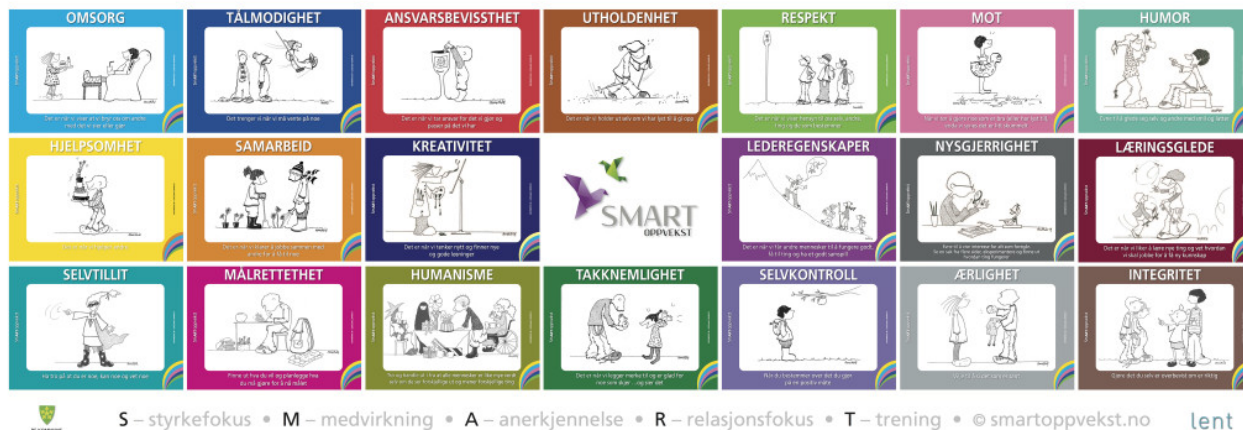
OMSORG

TÅLMODIGHET

Det trenger vi når vi må vente på noe

ANSVARSBEVISSTHET

UTHOLDENHET

Det er når vi holder ut selv om vi har lyst til å gi opp

RESPEKT

MOT

HUMOR

HJELPSOMHET

SAMARBEID

KREATIVITET

Det er når vi tenker nytt og finner nye og gode løsninger

SMART
OPPVEKST

LEDEREGENSKAPER

NYSGJERRIGHET

LÆRINGSGLEDE

SELVTILLIT

MÅLRETTETHET

HUMANISME

TAKKNEMLIGHET

SELVKONTROLL

ÆRLIGHET

INTEGRITET

S – styrkefokus • M – medvirkning • A – anerkjennelse • R – relasjonsfokus • T – trening • © smartoppvekst.no

lent